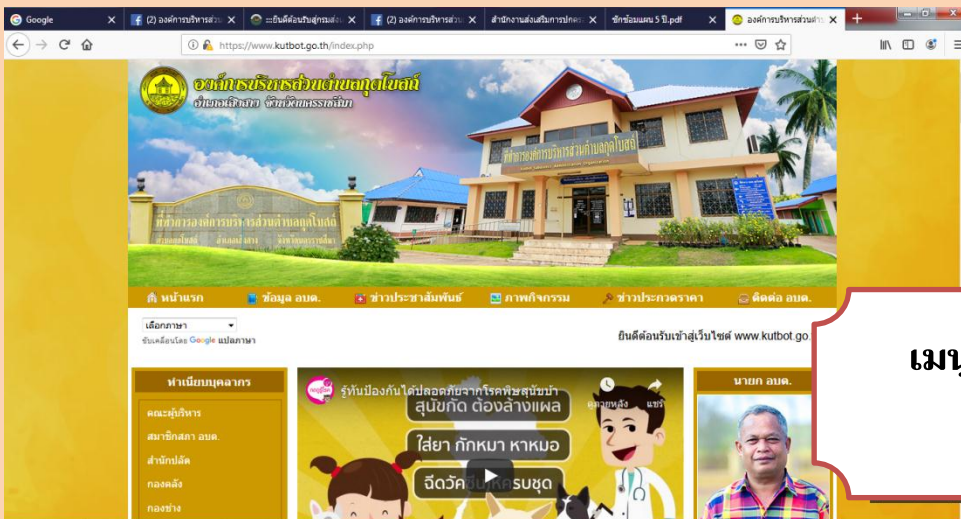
Google
(2) องค์การบริหารส่วน
::ยินดีต้อนรับสู่กรมส่งเ
(2) องค์การบริหารส่วน
สำนักงานส่งเสริมการปกคร
ซักซ้อมแผน 5 ปี.pdf
องค์การบริหารส่วนต

https://www.kutbot.go.th/index.php

องค์การบริหารส่วนตำบลกุดโบสถ์
อำเภอเสิงสาง จังหวัดนครราชสีมา

ที่ทำการองค์การบริหารส่วนตำบลกุดโบสถ์

ที่ทำการองค์การบริหารส่วนตำบลกุดโบสถ์

หน้าแรก
ข้อมูล อบต.
ข่าวประชาสัมพันธ์
ภาพกิจกรรม
ข่าวประกวดราคา
ติดต่อ อบต.

เลือกภาษา
ขับเคลื่อนโดย Google แปลภาษา

ยินดีต้อนรับเข้าสู่เว็บไซต์ www.kutbot.go.

ทำเนียบบุคลากร
คณะผู้บริหาร
สมาชิกสภา อบต.
สำนักปลัด
กองคลัง
กองช่าง

รู้ทันป้องกันได้ปลอดภัยจากโรคพิษสุนัขบ้า
ดูภายหลัง
แชร์
สุนัขกัด ต้องล้างแผล
ใส่ยา กักหมา หาหมอ
ฉีดวัค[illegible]รบชุด

นายก อบต.

เมนู